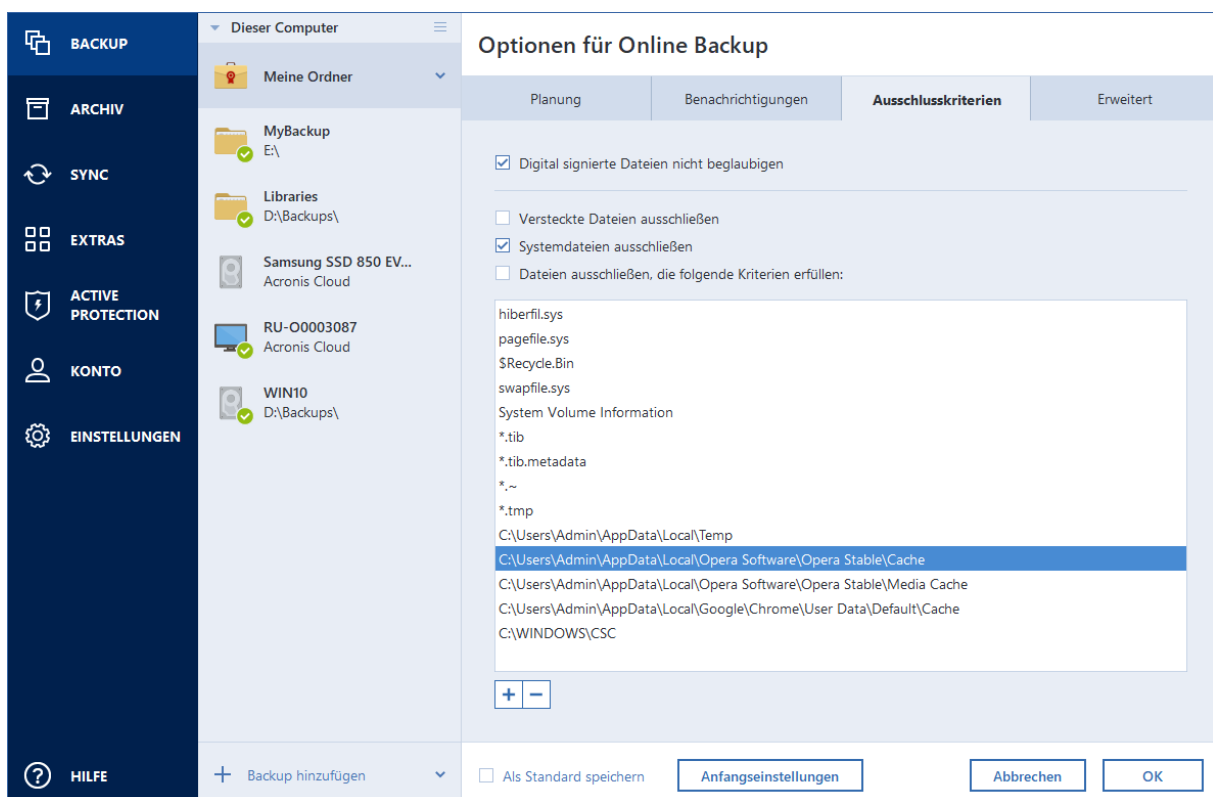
BACKUP
ARCHIV
SYNC
EXTRAS
ACTIVE PROTECTION
KONTO
EINSTELLUNGEN
HILFE

Dieser Computer
Meine Ordner
MyBackup
E:\
Libraries
D:\Backups\
Samsung SSD 850 EV...
Acronis Cloud
RU-O0003087
Acronis Cloud
WIN10
D:\Backups\
Backup hinzufügen

Optionen für Online Backup

| Planung | Benachrichtigungen | Ausschlusskriterien | Erweitert |
|---|---|---|---|

Digital signierte Dateien nicht beglaubigen

Versteckte Dateien ausschließen
Systemdateien ausschließen
Dateien ausschließen, die folgende Kriterien erfüllen:

hiberfil.sys
pagefile.sys
$Recycle.Bin
swapfile.sys
System Volume Information
*.tib
*.tib.metadata
*.~
*.tmp
C:\Users\Admin\AppData\Local\Temp
C:\Users\Admin\AppData\Local\Opera Software\Opera Stable\Cache
C:\Users\Admin\AppData\Local\Opera Software\Opera Stable\Media Cache
C:\Users\Admin\AppData\Local\Google\Chrome\User Data\Default\Cache
C:\WINDOWS\CSC

+ −

Als Standard speichern
Anfangseinstellungen
Abbrechen
OK